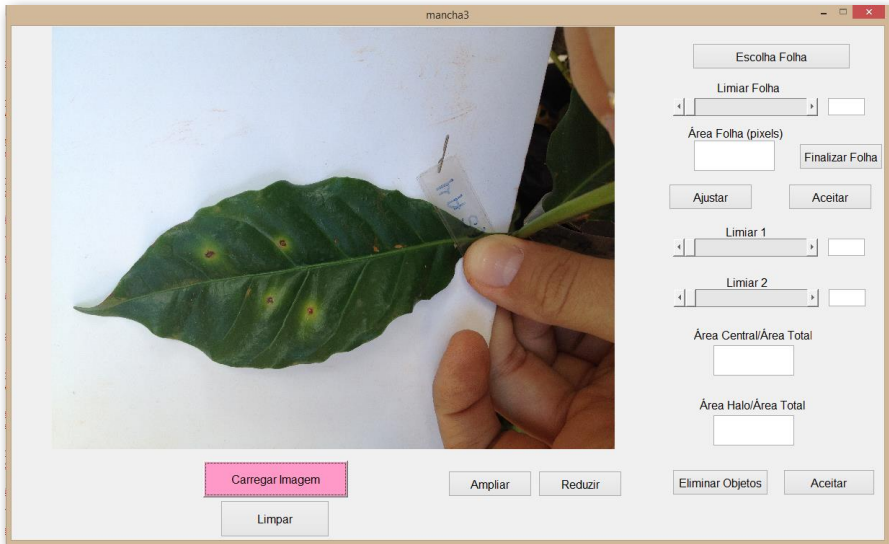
mancha3

Escolha Folha

Limiar Folha

Área Folha (pixels)

Finalizar Folha

Ajustar

Aceitar

Limiar 1

Limiar 2

Área Central/Área Total

Área Halo/Área Total

Carregar Imagem

Limpar

Ampliar

Reduzir

Eliminar Objetos

Aceitar